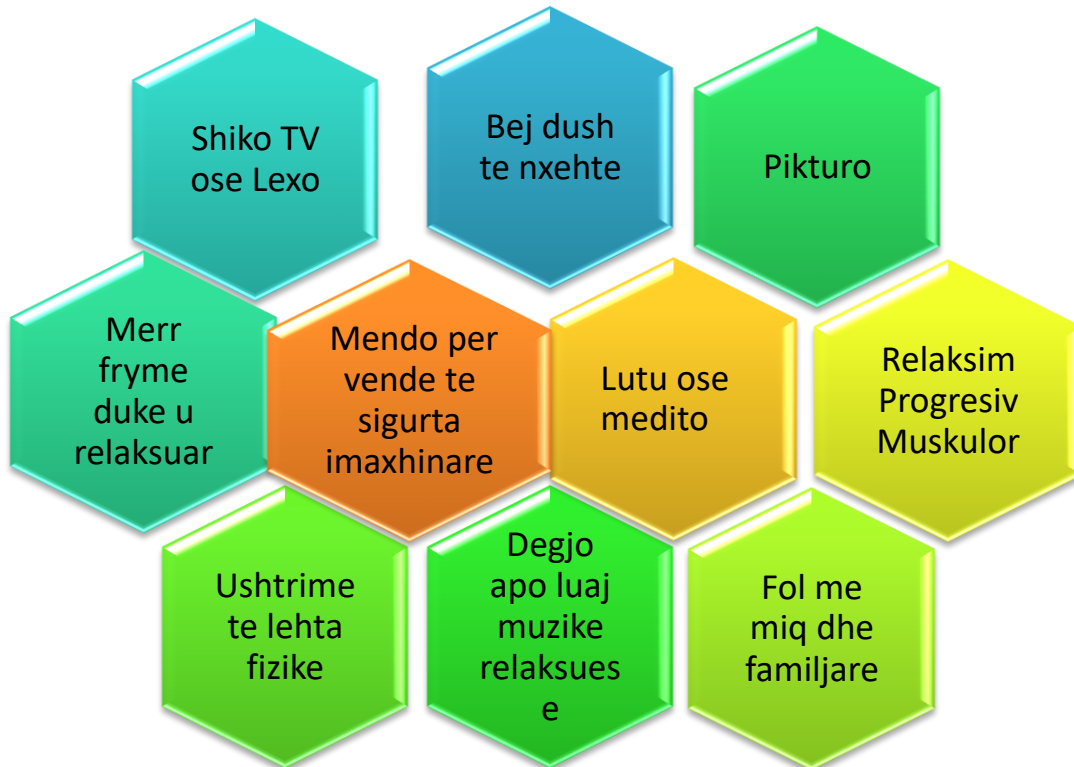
Shiko TV ose Lexo

Bej dush te nxehte

Pikturo

Merr fryme duke u relaksuar

Mendo per vende te sigurta imaxhinare

Lutu ose medito

Relaksim Progresiv Muskulor

Ushtrime te lehta fizike

Degjo apo luaj muzike relaksues e

Fol me miq dhe familjare